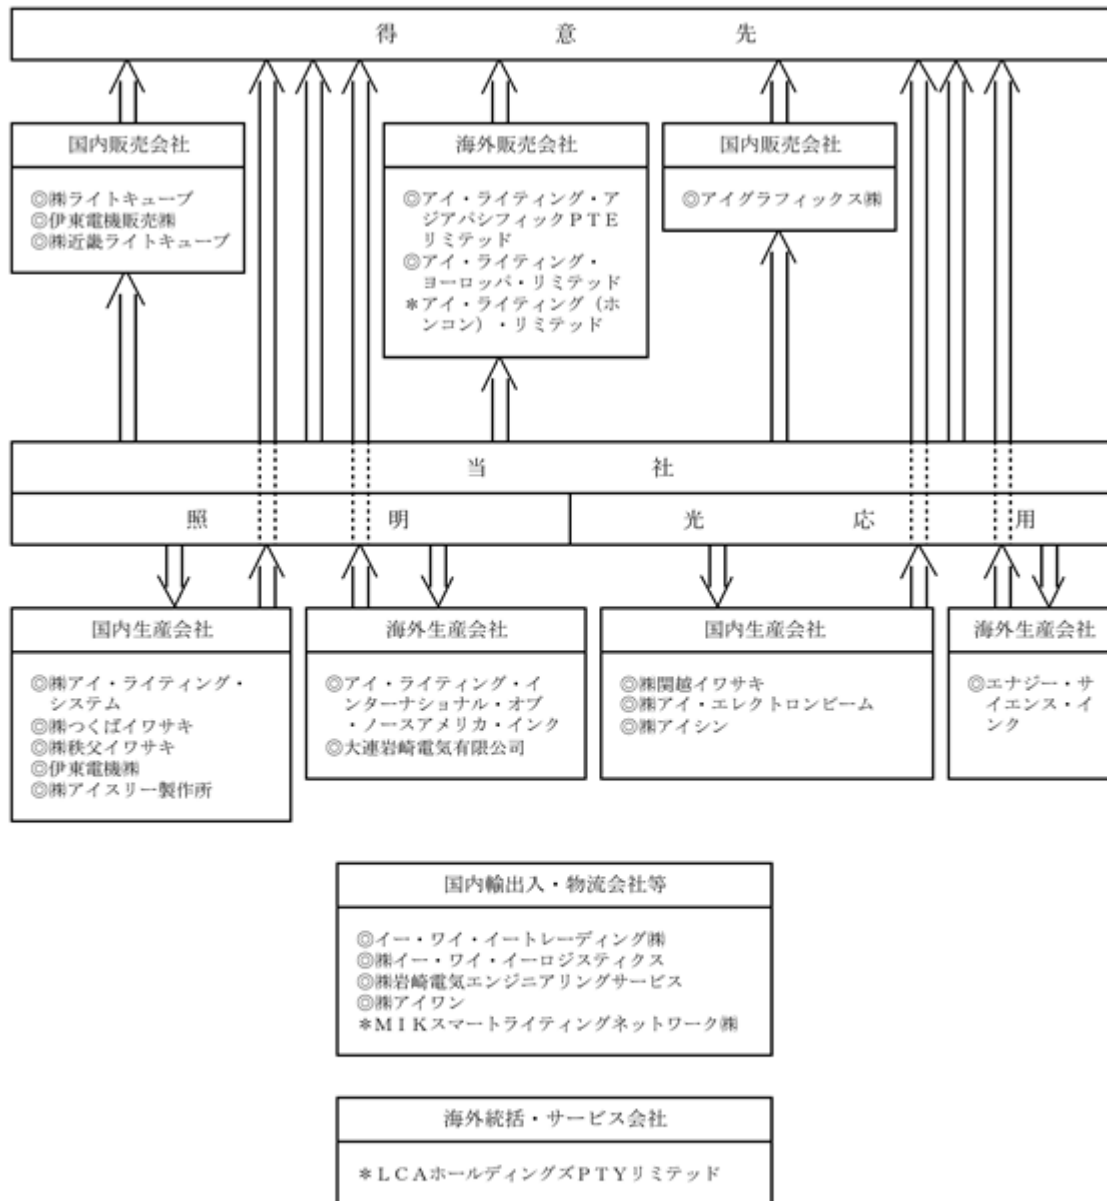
得　　意　　先

国内販売会社

◎㈱ライトキューブ
◎伊東電機販売㈱
◎㈱近畿ライトキューブ

海外販売会社

◎アイ・ライティング・アジアパシフィックＰＴＥリミテッド
◎アイ・ライティング・ヨーロッパ・リミテッド
＊アイ・ライティング（ホンコン）・リミテッド

国内販売会社

◎アイグラフィックス㈱

当　　社

照　　明

光　　応　　用

国内生産会社

◎㈱アイ・ライティング・システム
◎㈱つくばイワサキ
◎㈱秩父イワサキ
◎伊東電機㈱
◎㈱アイスリー製作所

海外生産会社

◎アイ・ライティング・インターナショナル・オブ・ノースアメリカ・インク
◎大連岩崎電気有限公司

国内生産会社

◎㈱関越イワサキ
◎㈱アイ・エレクトロンビーム
◎㈱アイシン

海外生産会社

◎エナジー・サイエンス・インク

国内輸出入・物流会社等

◎イー・ワイ・イートレーディング㈱
◎㈱イー・ワイ・イーロジスティクス
◎㈱岩崎電気エンジニアリングサービス
◎㈱アイワン
＊ＭＩＫスマートライティングネットワーク㈱

海外統括・サービス会社

＊ＬＣＡホールディングズＰＴＹリミテッド